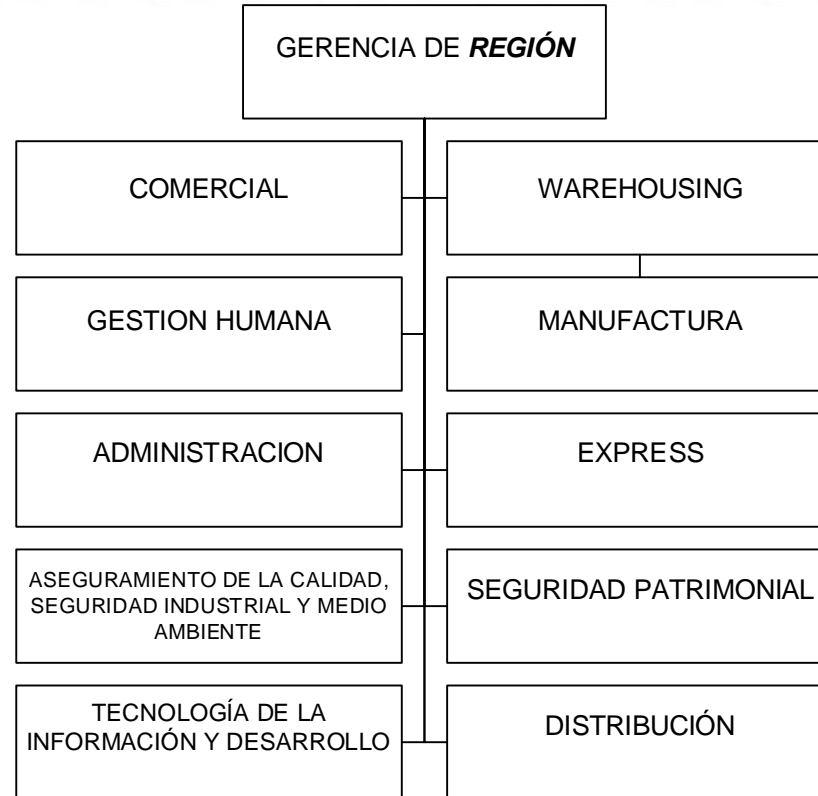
GERENCIA DE ***REGIÓN***

COMERCIAL

WAREHOUSING

GESTION HUMANA

MANUFACTURA

ADMINISTRACION

EXPRESS

ASEGURAMIENTO DE LA CALIDAD, SEGURIDAD INDUSTRIAL Y MEDIO AMBIENTE

SEGURIDAD PATRIMONIAL

TECNOLOGÍA DE LA INFORMACIÓN Y DESARROLLO

DISTRIBUCIÓN